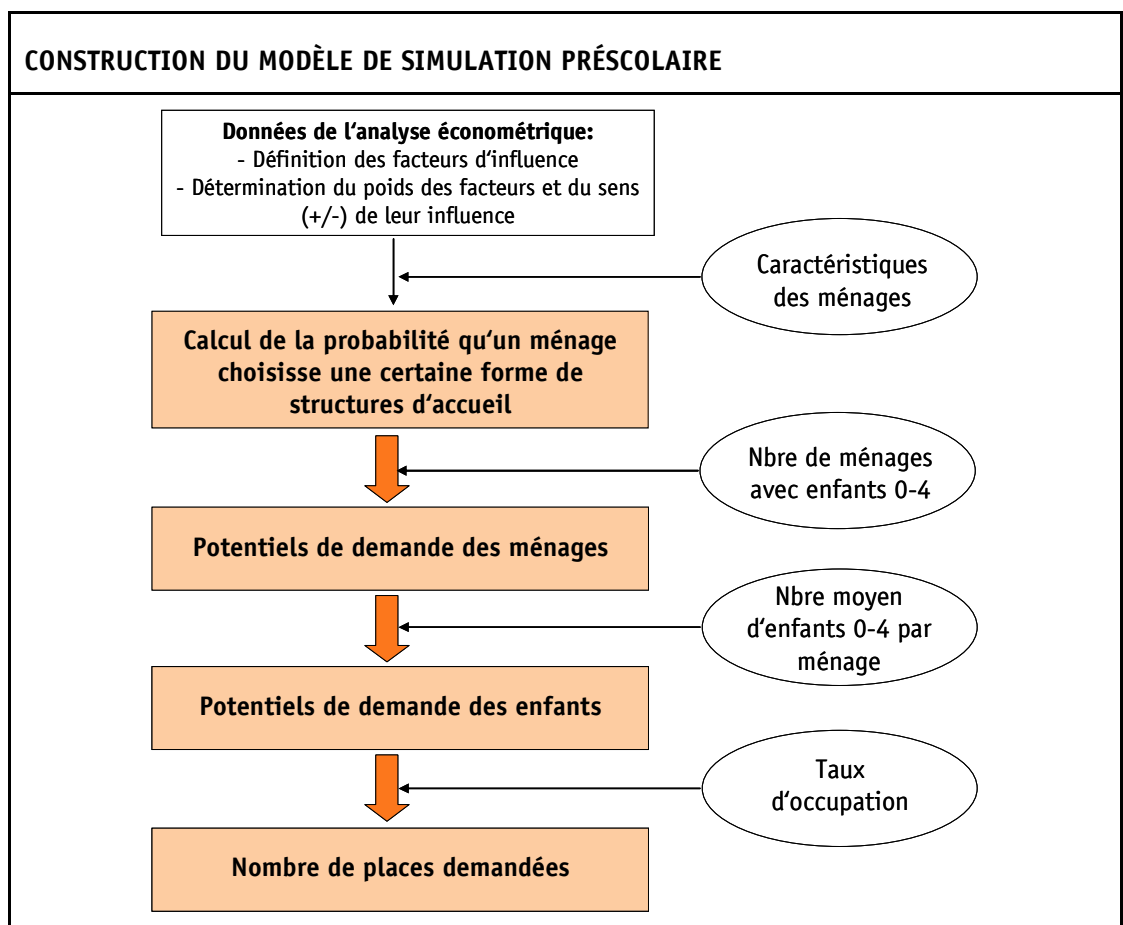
CONSTRUCTION DU MODÈLE DE SIMULATION PRÉSCOLAIRE

**Données de l'analyse économétrique:**
- Définition des facteurs d'influence
- Détermination du poids des facteurs et du sens (+/-) de leur influence

Caractéristiques des ménages

Calcul de la probabilité qu'un ménage choisisse une certaine forme de structures d'accueil

Nbre de ménages avec enfants 0-4

Potentiels de demande des ménages

Nbre moyen d'enfants 0-4 par ménage

Potentiels de demande des enfants

Taux d'occupation

Nombre de places demandées